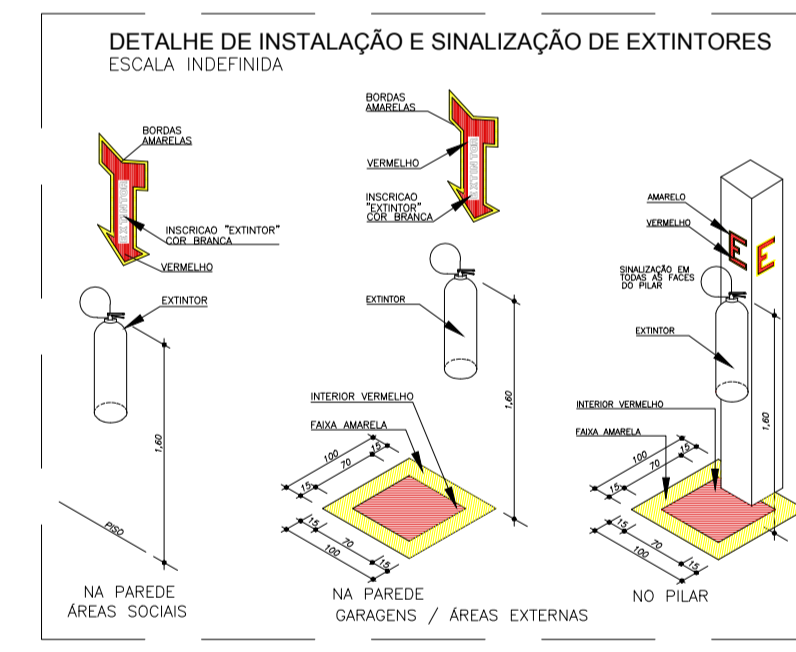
DETALHE DE INSTALAÇÃO E SINALIZAÇÃO DE EXTINTORES
ESCALA INDEFINIDA

BORDAS AMARELAS

INSCRICAO "EXTINTOR" COR BRANCA

VERMELHO

EXTINTOR

1,60

PISO

NA PAREDE
ÁREAS SOCIAIS

BORDAS AMARELAS

VERMELHO

INSCRICAO "EXTINTOR" COR BRANCA

EXTINTOR

INTERIOR VERMELHO

FAIXA AMARELA

100
70
15
15
70
100

1,60

NA PAREDE
GARAGENS / ÁREAS EXTERNAS

AMARELO

VERMELHO

E E

SINALIZAÇÃO EM TODAS AS FACES DO PILAR

EXTINTOR

INTERIOR VERMELHO

FAIXA AMARELA

100
70
15
15
70
100

1,60

NO PILAR